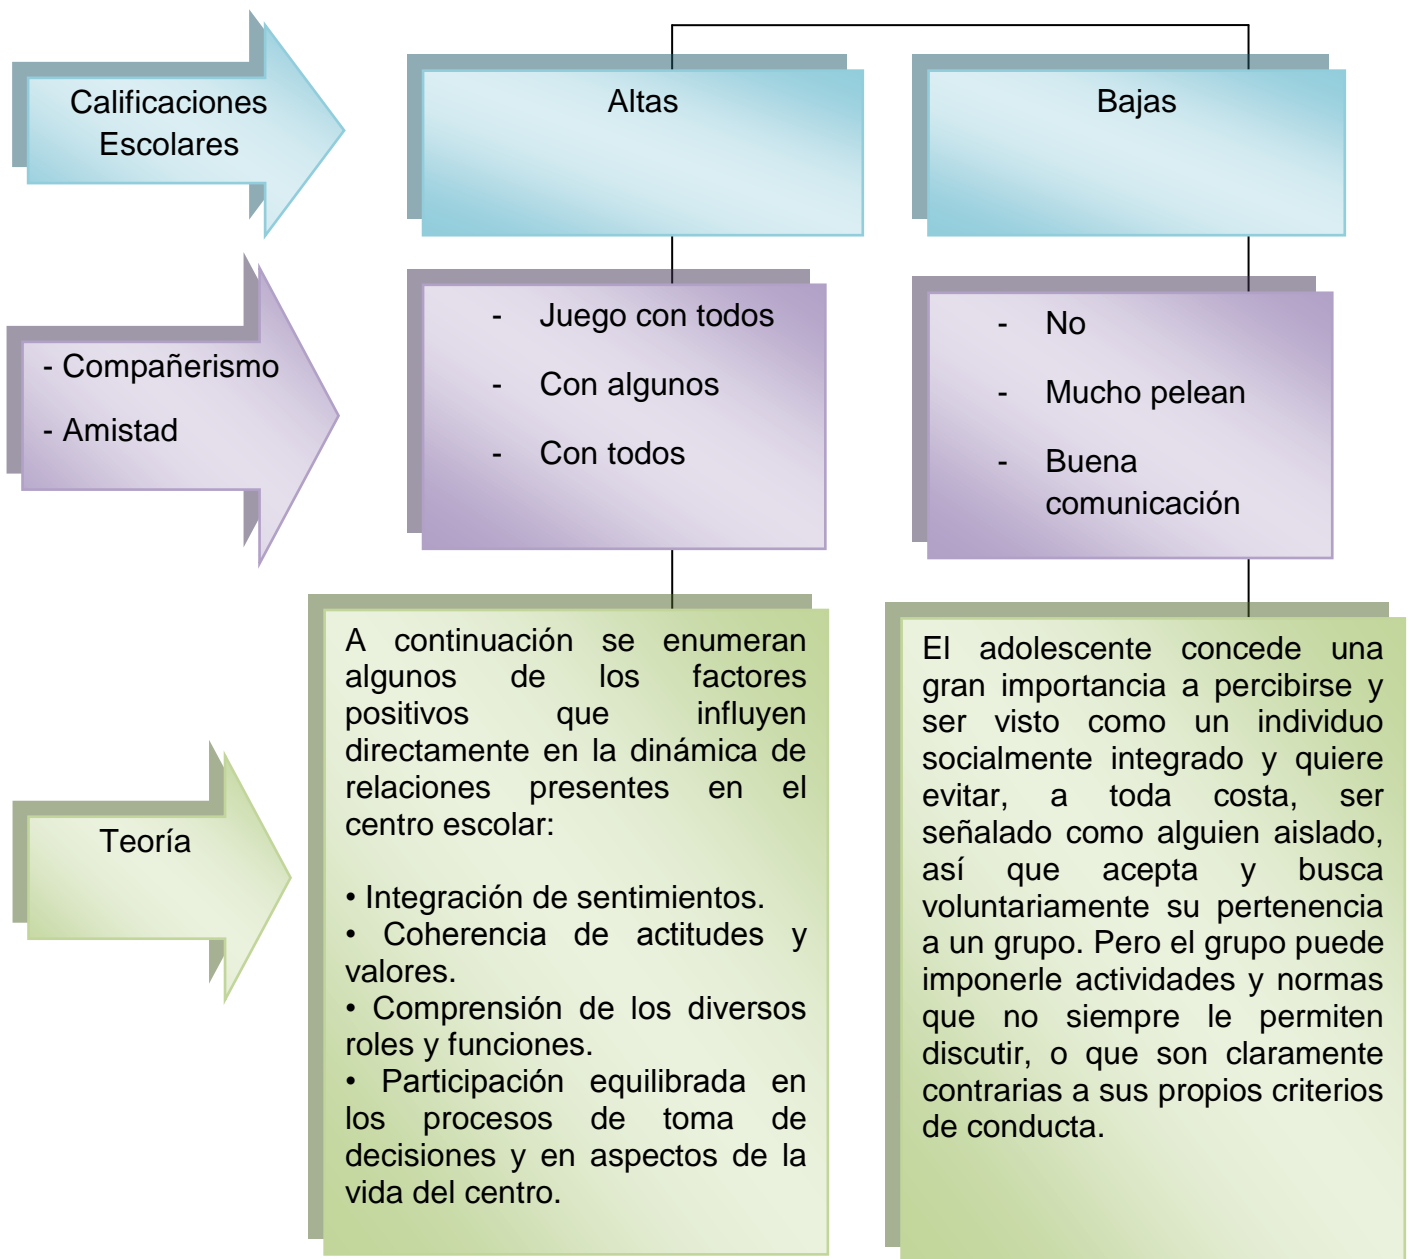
Calificaciones Escolares

Altas

Bajas

- Compañerismo
- Amistad

- Juego con todos
- Con algunos
- Con todos

- No
- Mucho pelean
- Buena comunicación

Teoría

A continuación se enumeran algunos de los factores positivos que influyen directamente en la dinámica de relaciones presentes en el centro escolar:

• Integración de sentimientos.
• Coherencia de actitudes y valores.
• Comprensión de los diversos roles y funciones.
• Participación equilibrada en los procesos de toma de decisiones y en aspectos de la vida del centro.

El adolescente concede una gran importancia a percibirse y ser visto como un individuo socialmente integrado y quiere evitar, a toda costa, ser señalado como alguien aislado, así que acepta y busca voluntariamente su pertenencia a un grupo. Pero el grupo puede imponerle actividades y normas que no siempre le permiten discutir, o que son claramente contrarias a sus propios criterios de conducta.